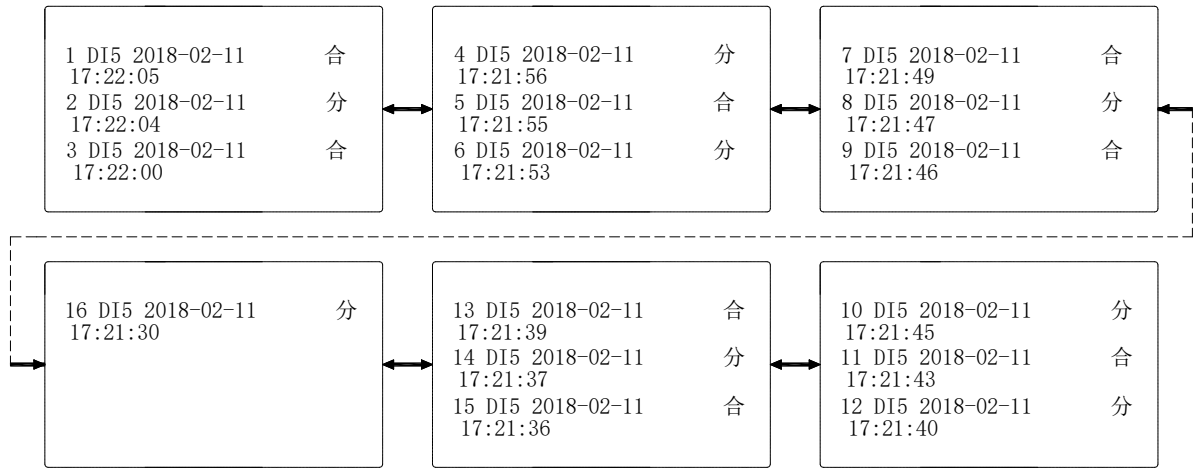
1 DI5 2018-02-11 合
17:22:05
2 DI5 2018-02-11 分
17:22:04
3 DI5 2018-02-11 合
17:22:00

4 DI5 2018-02-11 分
17:21:56
5 DI5 2018-02-11 合
17:21:55
6 DI5 2018-02-11 分
17:21:53

7 DI5 2018-02-11 合
17:21:49
8 DI5 2018-02-11 分
17:21:47
9 DI5 2018-02-11 合
17:21:46

16 DI5 2018-02-11 分
17:21:30

13 DI5 2018-02-11 合
17:21:39
14 DI5 2018-02-11 分
17:21:37
15 DI5 2018-02-11 合
17:21:36

10 DI5 2018-02-11 分
17:21:45
11 DI5 2018-02-11 合
17:21:43
12 DI5 2018-02-11 分
17:21:40